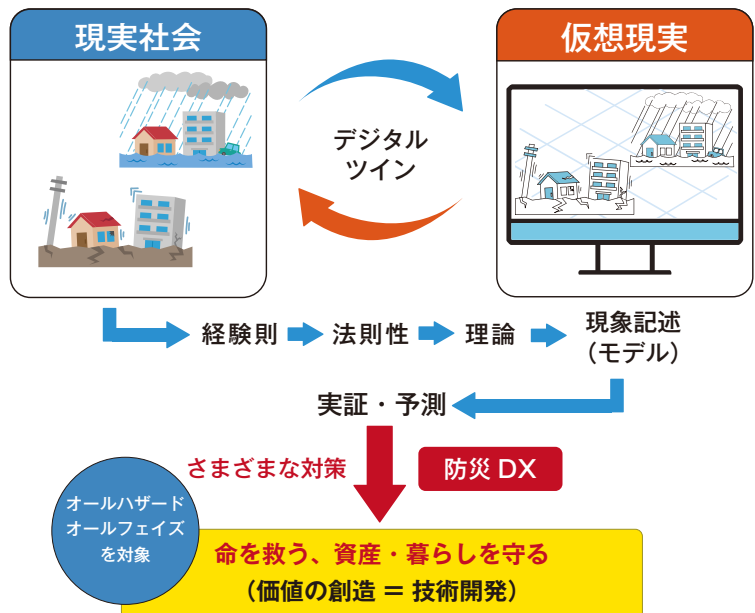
現実社会

仮想現実

デジタル
ツイン

経験則 法則性 理論 現象記述（モデル）

実証・予測

さまざまな対策

防災 DX

オールハザード
オールフェイズ
を対象

命を救う、資産・暮らしを守る
（価値の創造 ＝ 技術開発）